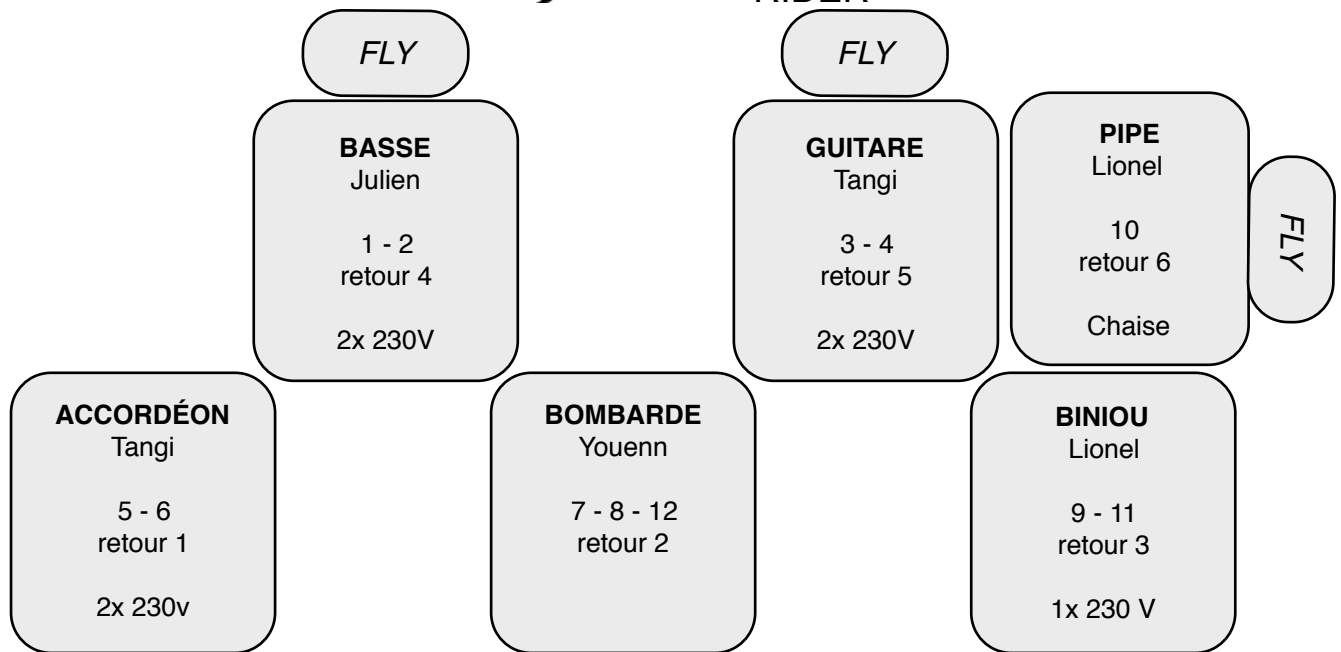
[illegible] RIDER

FLY

FLY

BASSE
Julien

1 - 2
retour 4

2x 230V

GUITARE
Tangi

3 - 4
retour 5

2x 230V

PIPE
Lionel

10
retour 6

Chaise

FLY

ACCORDÉON
Tangi

5 - 6
retour 1

2x 230v

BOMBARDE
Youenn

7 - 8 - 12
retour 2

BINIOU
Lionel

9 - 11
retour 3

1x 230 V